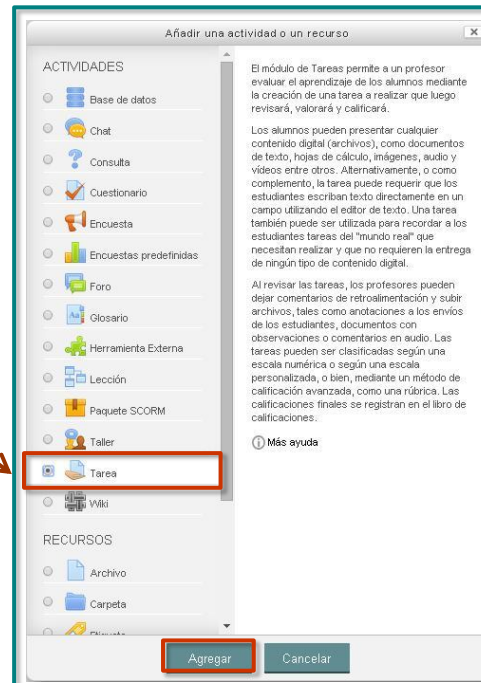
Añadir una actividad o un recurso

ACTIVIDADES

Base de datos

Chat

Consulta

Cuestionario

Encuesta

Encuestas predefinidas

Foro

Glosario

Herramienta Externa

Lección

Paquete SCORM

Taller

Tarea

Wiki

RECURSOS

Archivo

Carpeta

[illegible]

El módulo de Tareas permite a un profesor evaluar el aprendizaje de los alumnos mediante la creación de una tarea a realizar que luego revisará, valorará y calificará.

Los alumnos pueden presentar cualquier contenido digital (archivos), como documentos de texto, hojas de cálculo, imágenes, audio y vídeos entre otros. Alternativamente, o como complemento, la tarea puede requerir que los estudiantes escriban texto directamente en un campo utilizando el editor de texto. Una tarea también puede ser utilizada para recordar a los estudiantes tareas del "mundo real" que necesitan realizar y que no requieren la entrega de ningún tipo de contenido digital.

Al revisar las tareas, los profesores pueden dejar comentarios de retroalimentación y subir archivos, tales como anotaciones a los envíos de los estudiantes, documentos con observaciones o comentarios en audio. Las tareas pueden ser clasificadas según una escala numérica o según una escala personalizada, o bien, mediante un método de calificación avanzada, como una rúbrica. Las calificaciones finales se registran en el libro de calificaciones.

Más ayuda

Agregar

Cancelar